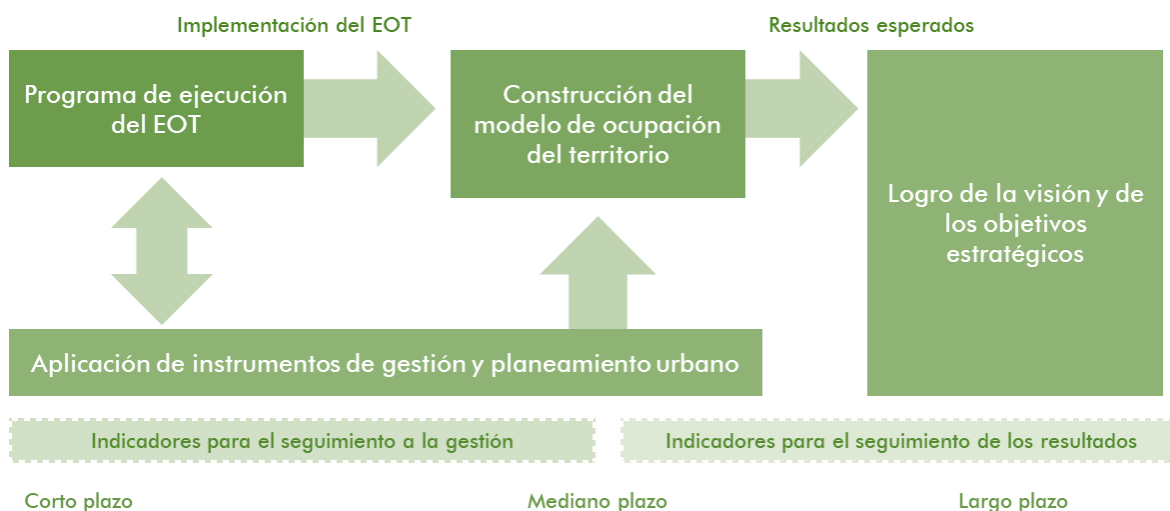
Implementación del EOT

Resultados esperados

Programa de ejecución del EOT

Construcción del modelo de ocupación del territorio

Logro de la visión y de los objetivos estratégicos

Aplicación de instrumentos de gestión y planeamiento urbano

Indicadores para el seguimiento a la gestión

Indicadores para el seguimiento de los resultados

Corto plazo

Mediano plazo

Largo plazo